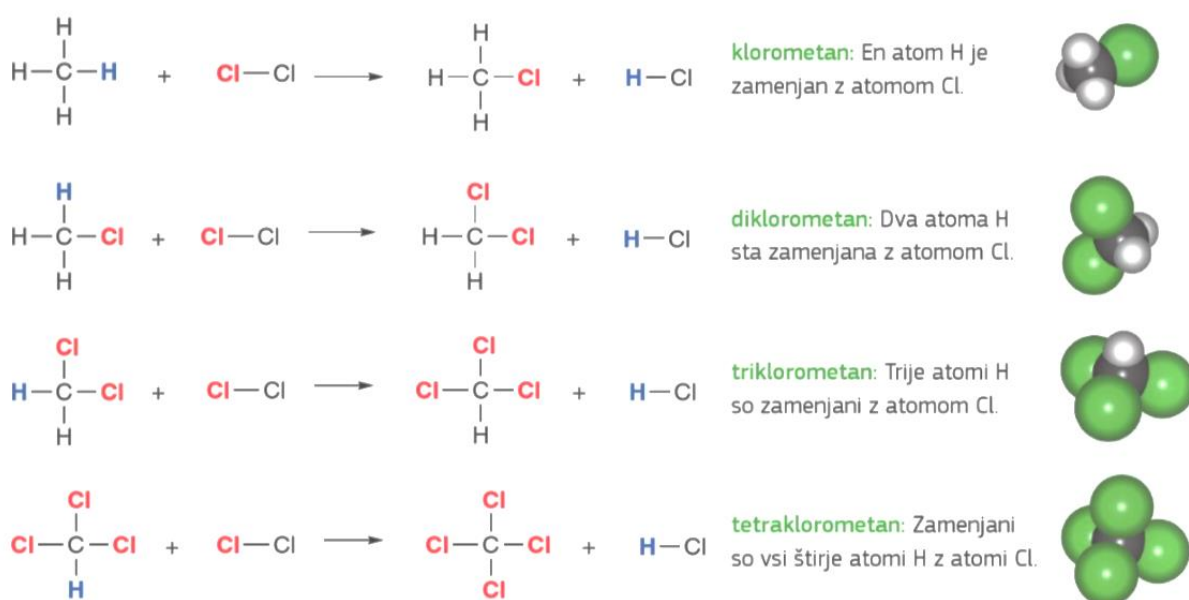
H
H—C—H + Cl—Cl ⟶ H—C—Cl + H—Cl
H

H
H—C—Cl
H

klorometan: En atom H je zamenjan z atomom Cl.

H
H—C—Cl + Cl—Cl ⟶
H

Cl
H—C—Cl + H—Cl
H

diklorometan: Dva atoma H sta zamenjana z atomom Cl.

Cl
H—C—Cl + Cl—Cl ⟶
H

Cl
Cl—C—Cl + H—Cl
H

triklorometan: Trije atomi H so zamenjani z atomom Cl.

Cl
Cl—C—Cl + Cl—Cl ⟶
H

Cl
Cl—C—Cl + H—Cl
Cl

tetraklorometan: Zamenjani so vsi štirje atomi H z atomi Cl.